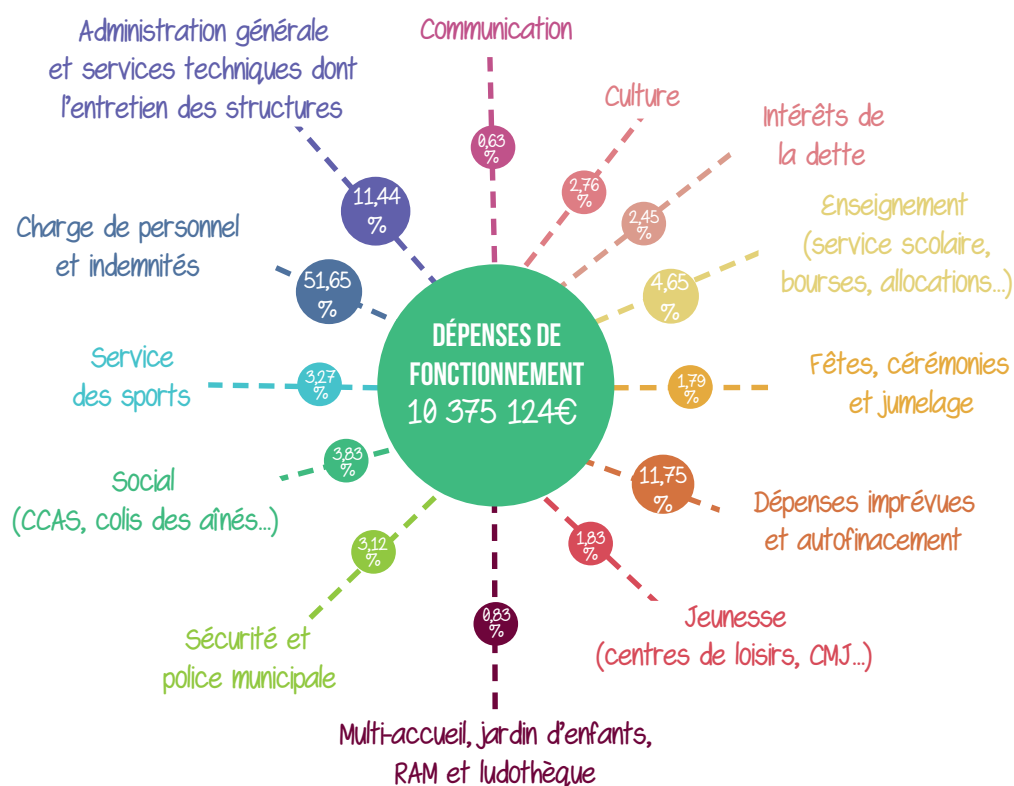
Administration générale et services techniques dont l'entretien des structures

11,44 %

Communication

0,63 %

Culture

2,76 %

Intérêts de la dette

2,45 %

Enseignement (service scolaire, bourses, allocations...)

4,65 %

Charge de personnel et indemnités

51,65 %

DÉPENSES DE FONCTIONNEMENT
10 375 124€

Service des sports

3,27 %

Fêtes, cérémonies et jumelage

1,79 %

Social (CCAS, colis des aînés...)

3,83 %

11,75 %

Dépenses imprévues et autofinacement

3,12 %

1,83 %

Sécurité et police municipale

0,83 %

Jeunesse (centres de loisirs, CMJ...)

Multi-accueil, jardin d'enfants, RAM et ludothèque